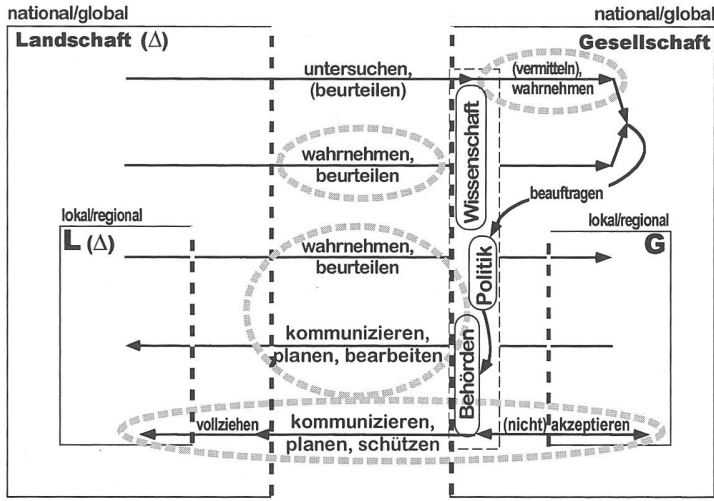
national/global

national/global

Landschaft (Δ)

Gesellschaft

untersuchen, (beurteilen)

(vermitteln), wahrnehmen

Wissenschaft

wahrnehmen, beurteilen

beauftragen

lokal/regional

lokal/regional

L (Δ)

G

wahrnehmen, beurteilen

Politik

kommunizieren, planen, bearbeiten

Behörden

vollziehen

kommunizieren, planen, schützen

(nicht) akzeptieren